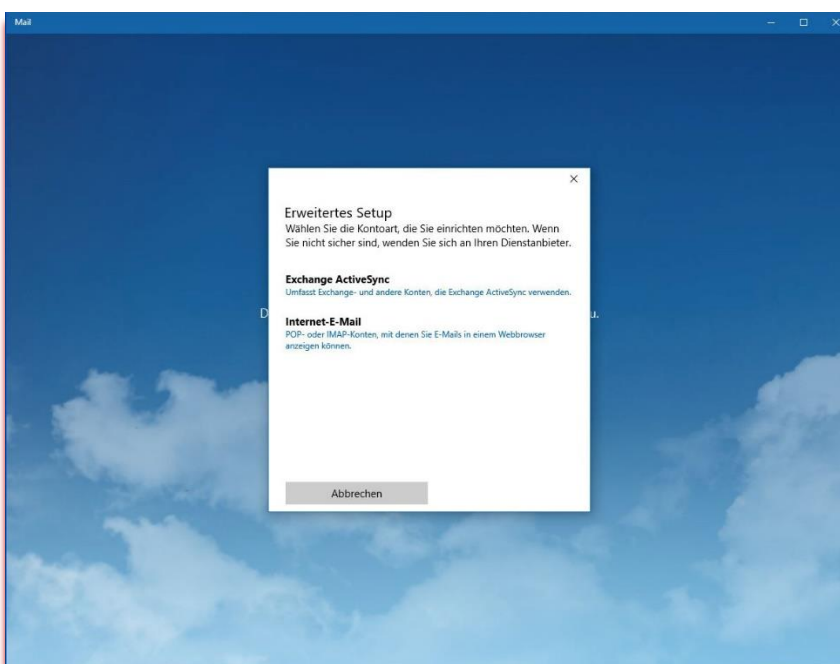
Mail

Erweitertes Setup
Wählen Sie die Kontoart, die Sie einrichten möchten. Wenn Sie nicht sicher sind, wenden Sie sich an Ihren Dienstanbieter.

Exchange ActiveSync
Umfasst Exchange- und andere Konten, die Exchange ActiveSync verwenden.

Internet-E-Mail
POP- oder IMAP-Konten, mit denen Sie E-Mails in einem Webbrowser anzeigen können.

D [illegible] u.

Abbrechen